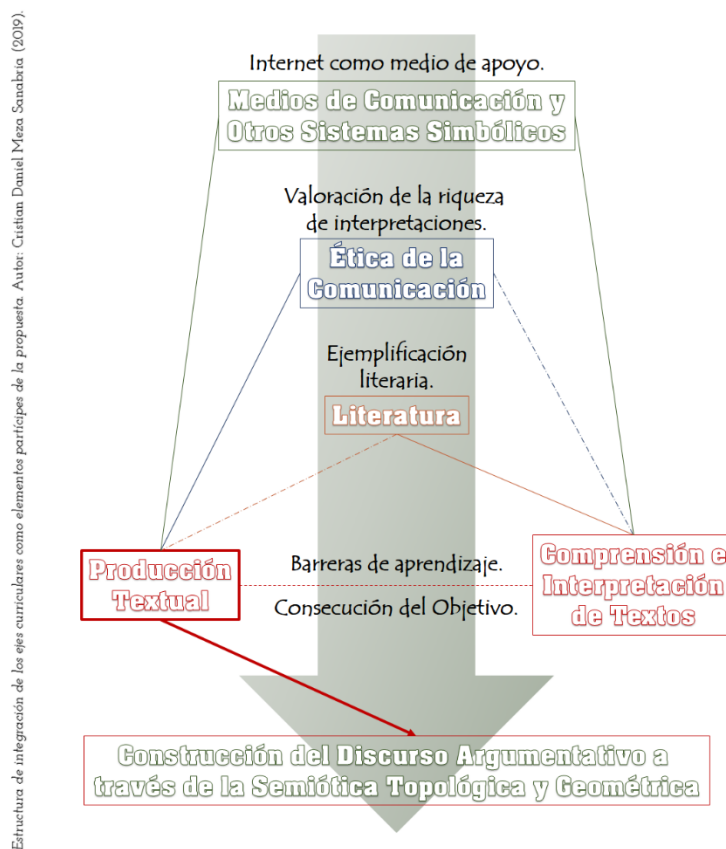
Estructura de integración de los ejes curriculares como elementos partícipes de la propuesta. Autor: Cristian Daniel Meza Sanabria (2019).

Internet como medio de apoyo.

Medios de Comunicación y Otros Sistemas Simbólicos

Valoración de la riqueza de interpretaciones.

Ética de la Comunicación

Ejemplificación literaria.

Literatura

Producción Textual

Barreras de aprendizaje.

Consecución del Objetivo.

Comprensión e Interpretación de Textos

Construcción del Discurso Argumentativo a través de la Semiótica Topológica y Geométrica